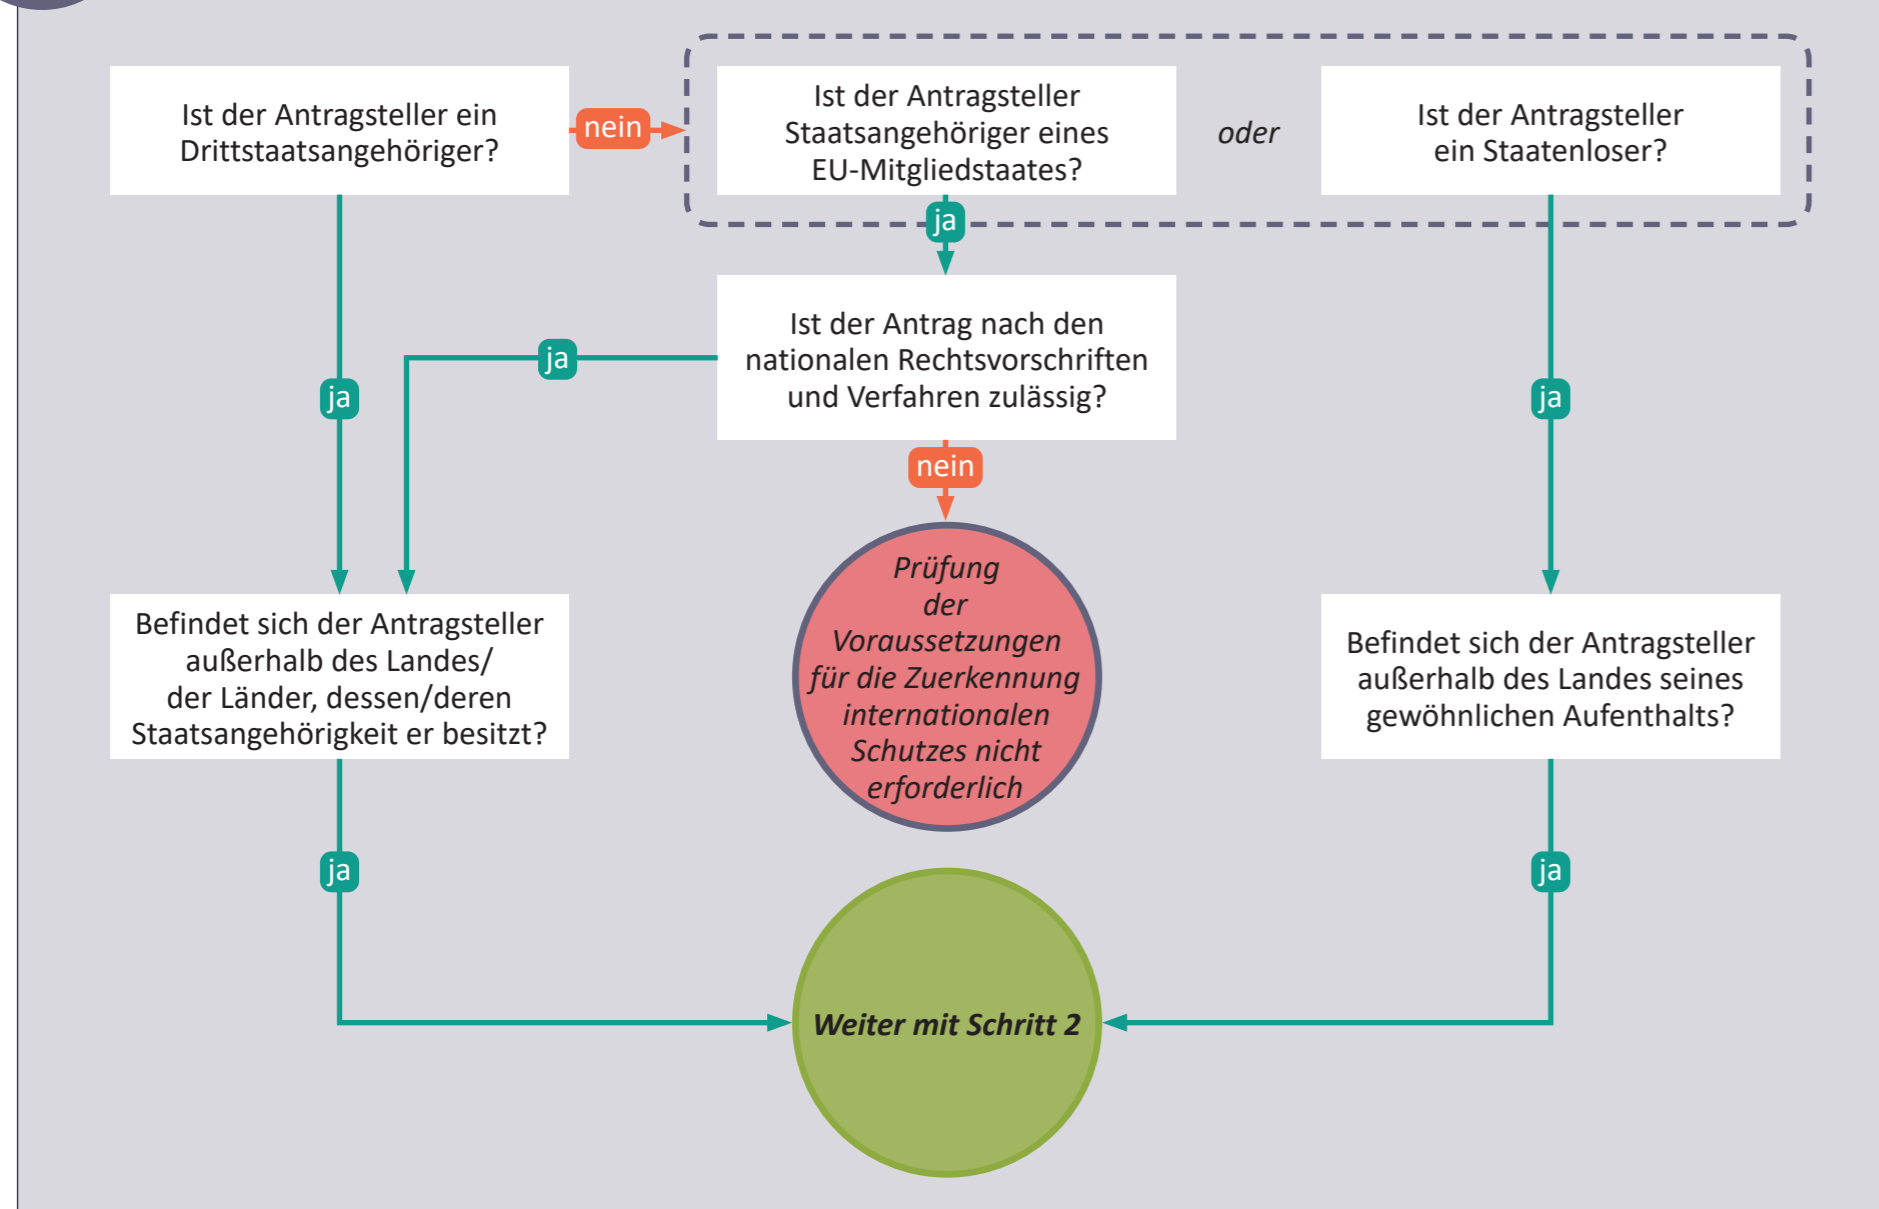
Ist der Antragsteller ein Drittstaatsangehöriger?

nein

Ist der Antragsteller Staatsangehöriger eines EU-Mitgliedstaates?

oder

Ist der Antragsteller ein Staatenloser?

ja

Ist der Antrag nach den nationalen Rechtsvorschriften und Verfahren zulässig?

ja

ja

ja

nein

Befindet sich der Antragsteller außerhalb des Landes/ der Länder, dessen/deren Staatsangehörigkeit er besitzt?

Prüfung der Voraussetzungen für die Zuerkennung internationalen Schutzes nicht erforderlich

Befindet sich der Antragsteller außerhalb des Landes seines gewöhnlichen Aufenthalts?

ja

ja

Weiter mit Schritt 2